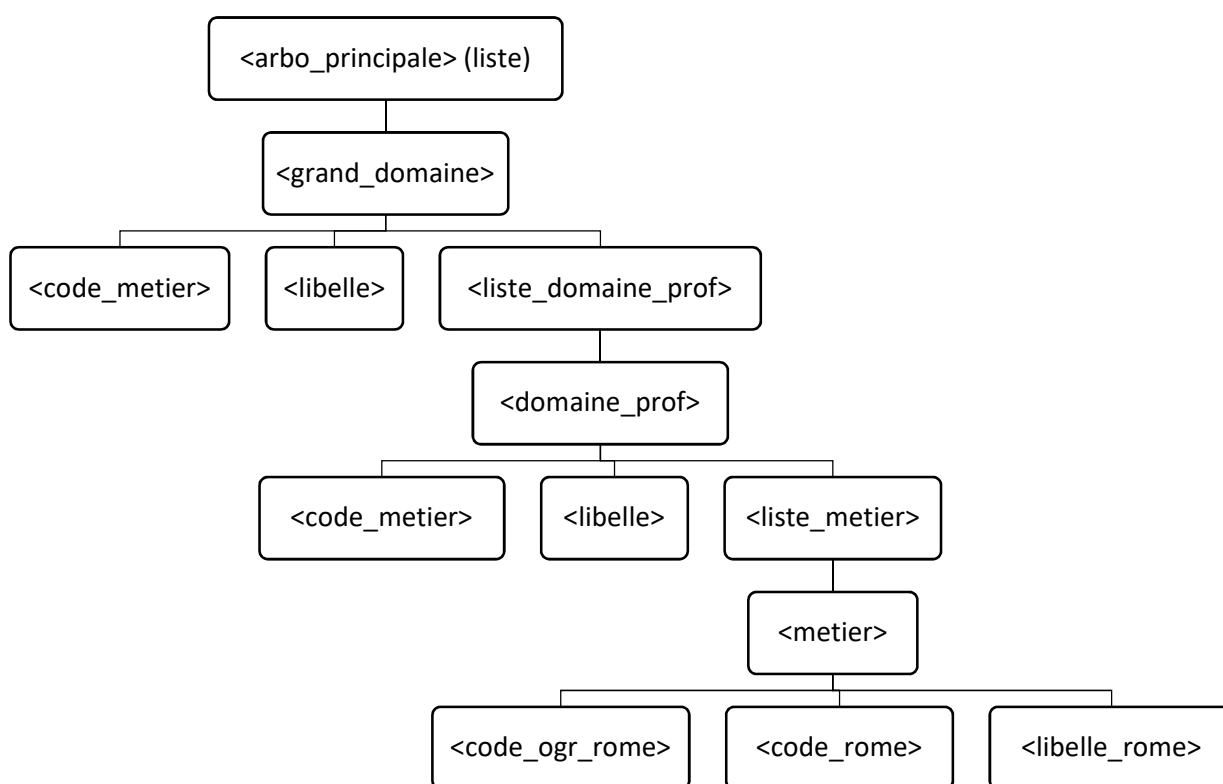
<arbo_principale> (liste)

<grand_domaine>

<code_metier>

<libelle>

<liste_domaine_prof>

<domaine_prof>

<code_metier>

<libelle>

<liste_metier>

<metier>

<code_ogr_rome>

<code_rome>

<libelle_rome>